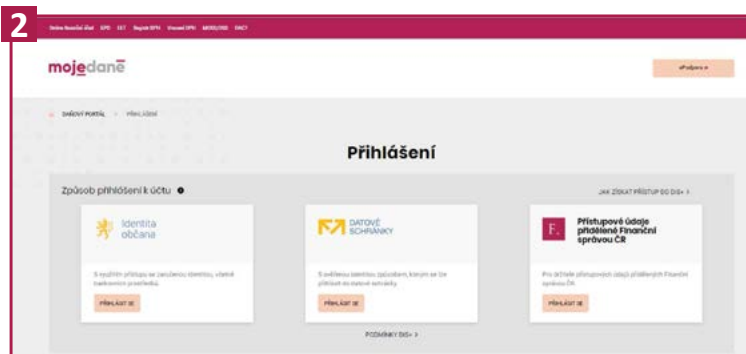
2

Online finanční úřad EPO EET Registr DPH Vracení DPH MOSS/OSS FATCA

mojedaně

ePodpora »

DAŇOVÝ PORTÁL > PŘIHLÁŠENÍ

Přihlášení

Způsob přihlášení k účtu

JAK ZÍSKAT PŘÍSTUP DO DIS+ >

Identita občana

S využitím přístupu se zaručenou identitou, včetně bankovních prostředků

PŘIHLÁSIT SE

DATOVÉ SCHRÁNKY

S ověřenou identitou způsobem, kterým se lze přihlásit do datové schránky

PŘIHLÁSIT SE

F.

Přístupové údaje přidělené Finanční správou ČR

Pro držitele přístupových údajů přidělených Finanční správou ČR

PŘIHLÁSIT SE

PODMÍNKY DIS+ >